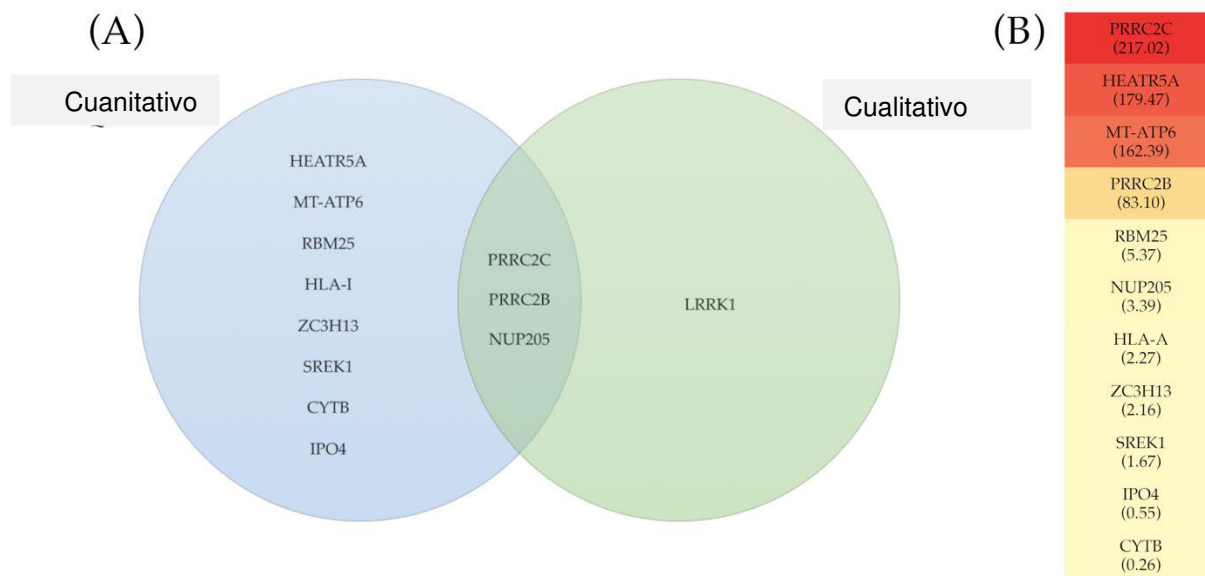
(A)

Cuanitativo

Cualitativo

HEATR5A
MT-ATP6
RBM25
HLA-I
ZC3H13
SREK1
CYTB
IPO4

PRRC2C
PRRC2B
NUP205

LRRK1

(B)

PRRC2C (217.02)
HEATR5A (179.47)
MT-ATP6 (162.39)
PRRC2B (83.10)
RBM25 (5.37)
NUP205 (3.39)
HLA-A (2.27)
ZC3H13 (2.16)
SREK1 (1.67)
IPO4 (0.55)
CYTB (0.26)